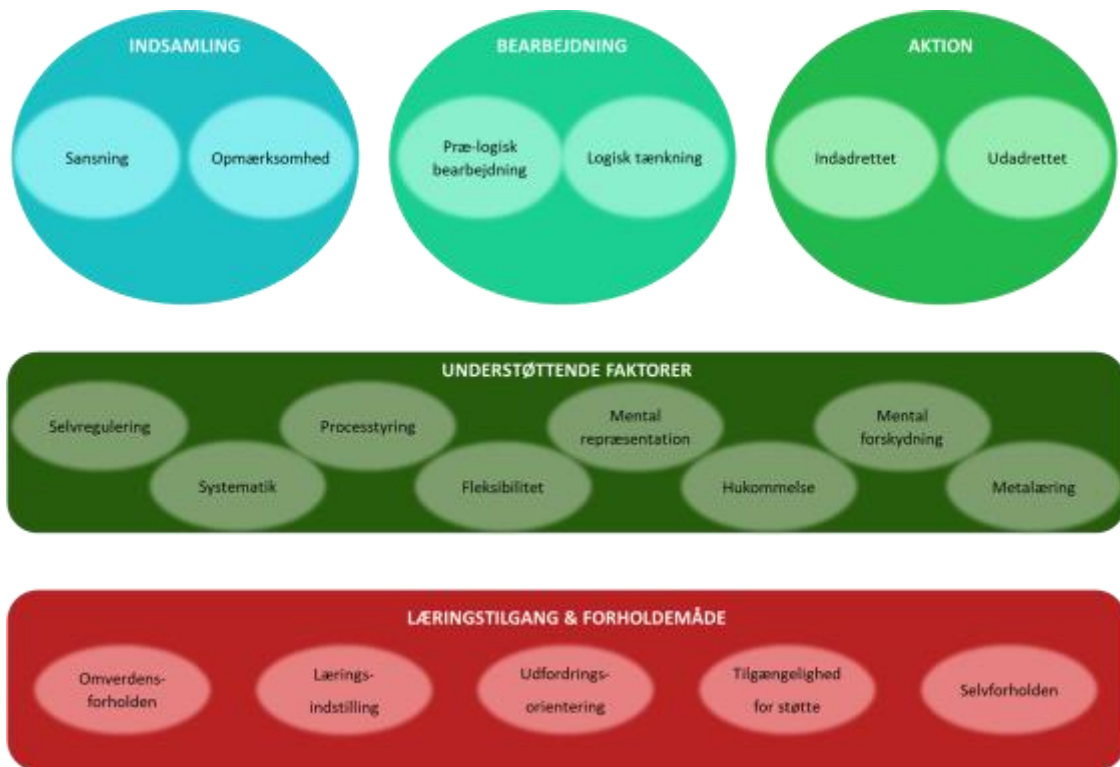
INDSAMLING

Sansning

Opmærksomhed

BEARBEJDNING

Præ-logisk bearbejdning

Logisk tænkning

AKTION

Indadrettet

Udadrettet

UNDERSTØTTENDE FAKTORER

Selvregulering

Systematik

Processtyring

Fleksibilitet

Mental repræsentation

Hukommelse

Mental forskydning

Metalæring

LÆRINGSTILGANG & FORHOLDEMÅDE

Omverdens-forholden

Lærings-indstilling

Udfordrings-orientering

Tilgængelighed for støtte

Selvforholden